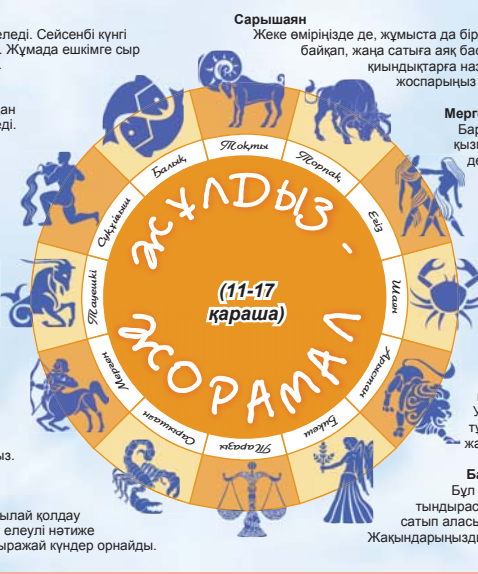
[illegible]еледі. Сейсенбі күнгі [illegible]. Жұмада ешкімге сыр

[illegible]ан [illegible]еді.

Сарышаян
Жеке өміріңізде де, жұмыста да бір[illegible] байқап, жаңа сатыға аяқ бас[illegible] қиындықтарға наз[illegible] жоспарыңыз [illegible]

Мерг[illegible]
Бар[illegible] қызы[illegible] де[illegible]

Тоқты
Торпақ
Егіз
Шаян
Арыстан
Бикеш
Таразы
Сарышаян
Мерген
Тауешкі
Суқұйғыш
Балық

Жұлдыз - жорамал

(11-17 қараша)

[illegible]ыз.

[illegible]ылай қолдау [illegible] елеулі нәтиже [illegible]ыражай күндер орнайды.

У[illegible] ту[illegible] жа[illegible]

Ба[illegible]
Бұл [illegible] тындырас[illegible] сатып алась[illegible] Жақындарыңызд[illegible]